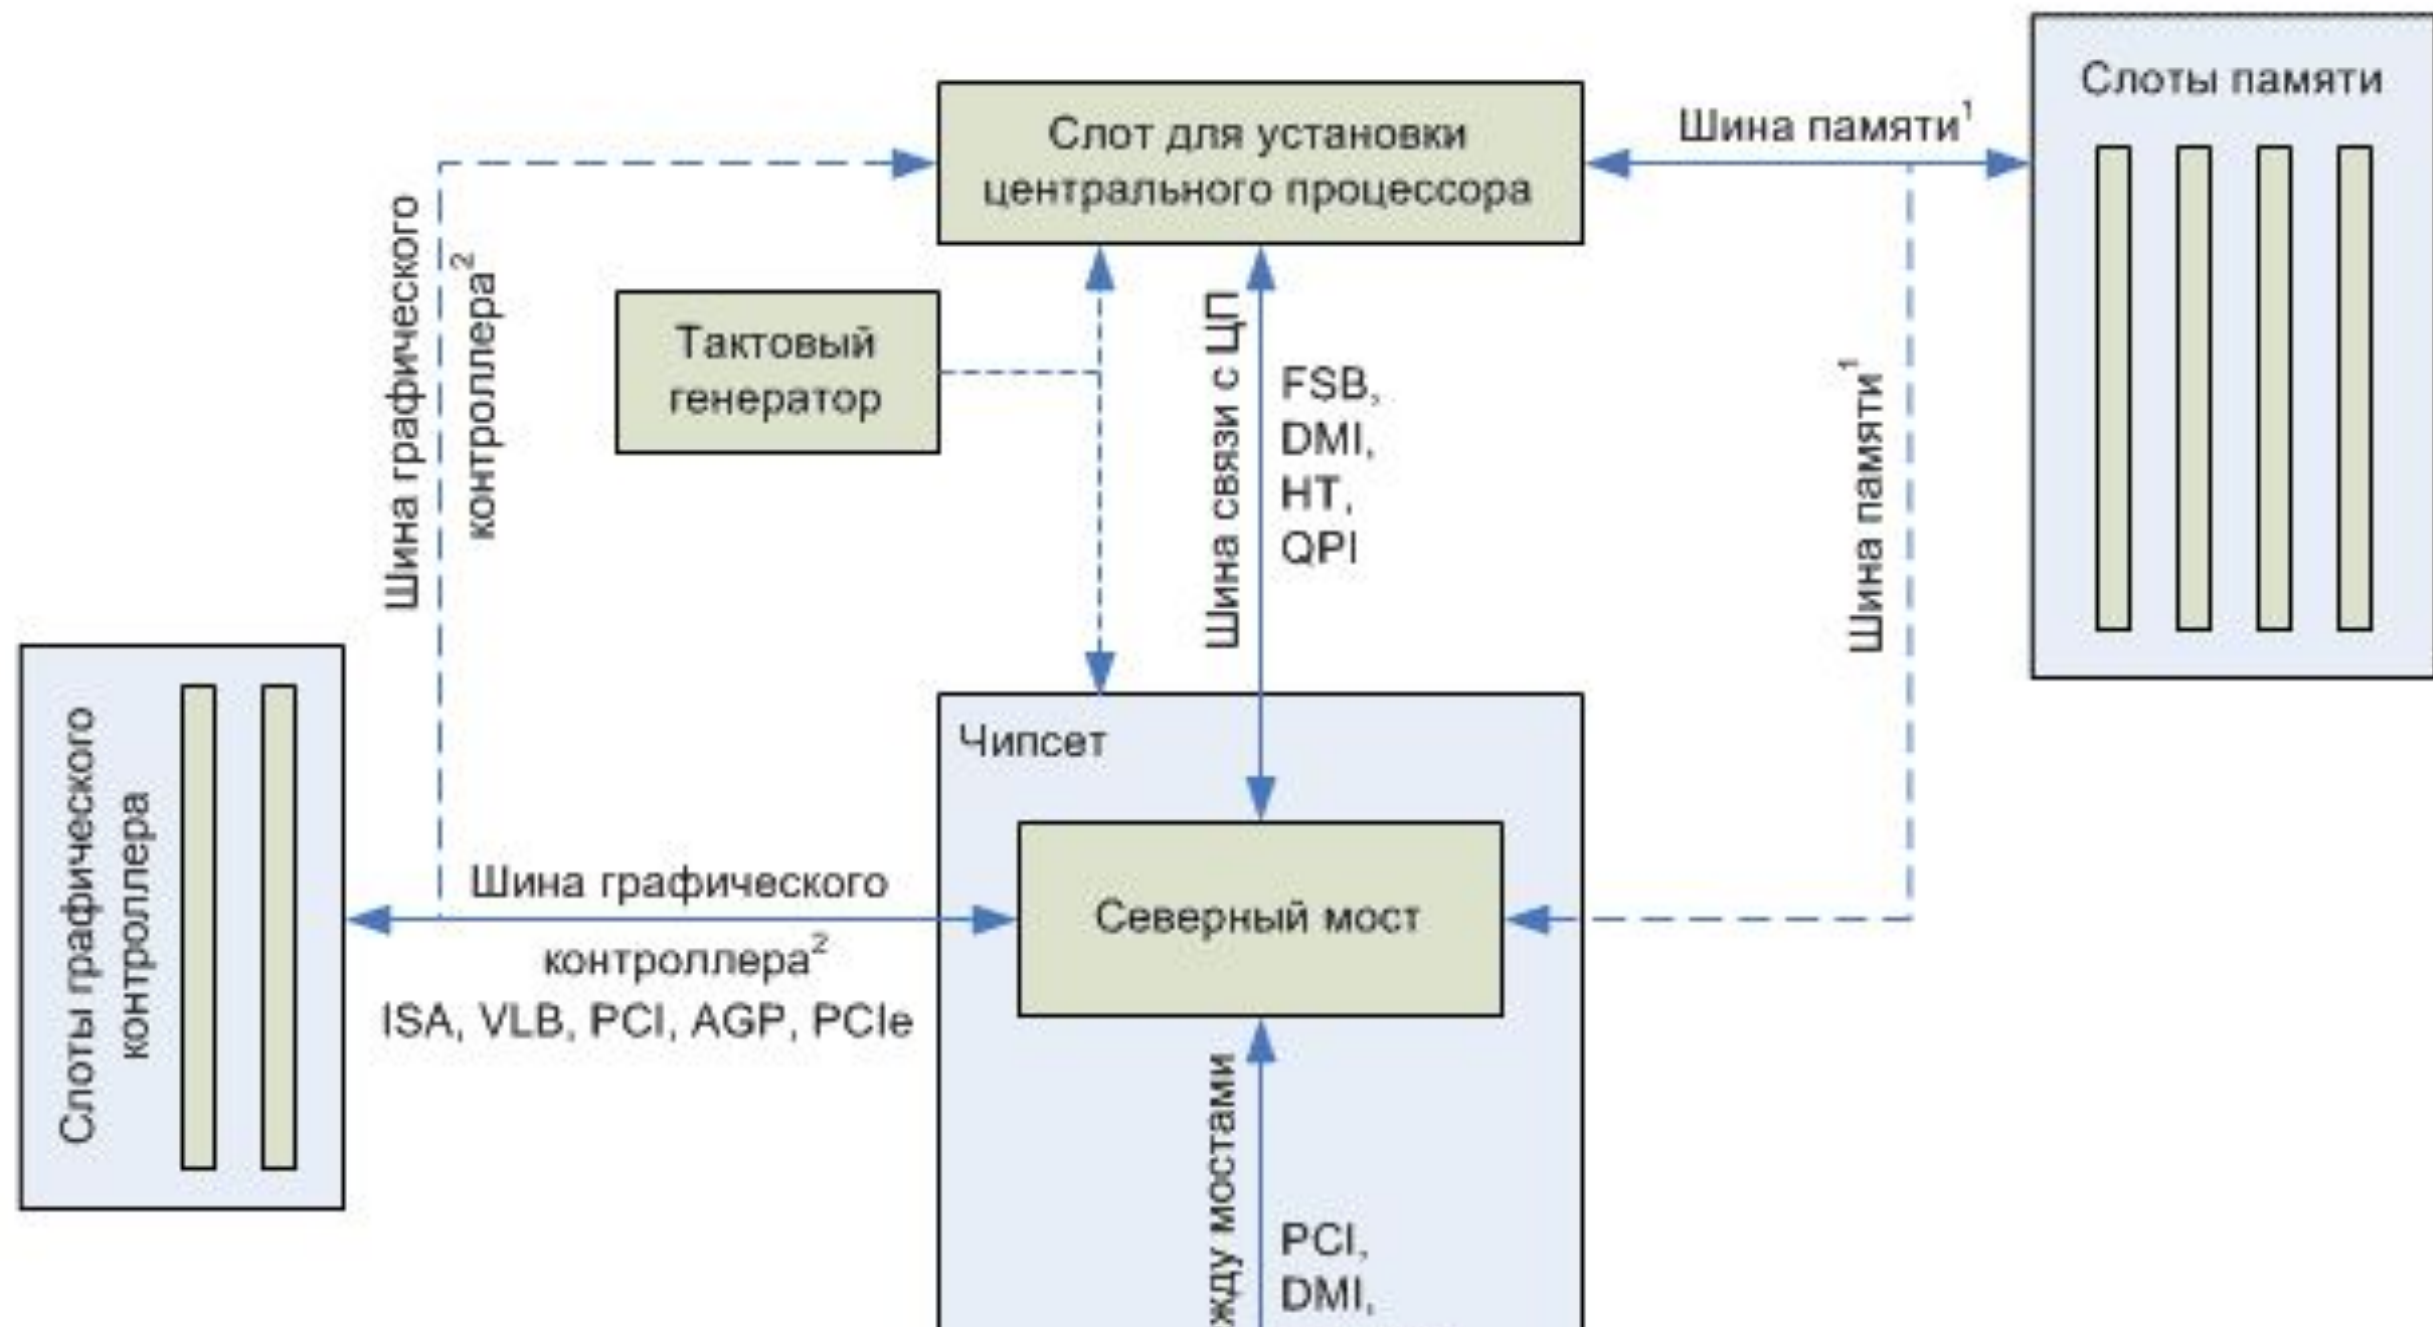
Слот для установки центрального процессора

Шина памяти$^1$

Слоты памяти

Шина графического контроллера$^2$

Тактовый генератор

Шина связи с ЦП

FSB, DMI, HT, QPI

Шина памяти$^1$

Слоты графического контроллера

Чипсет

Шина графического контроллера$^2$ ISA, VLB, PCI, AGP, PCIe

Северный мост

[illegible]жду мостами

PCI, DMI,